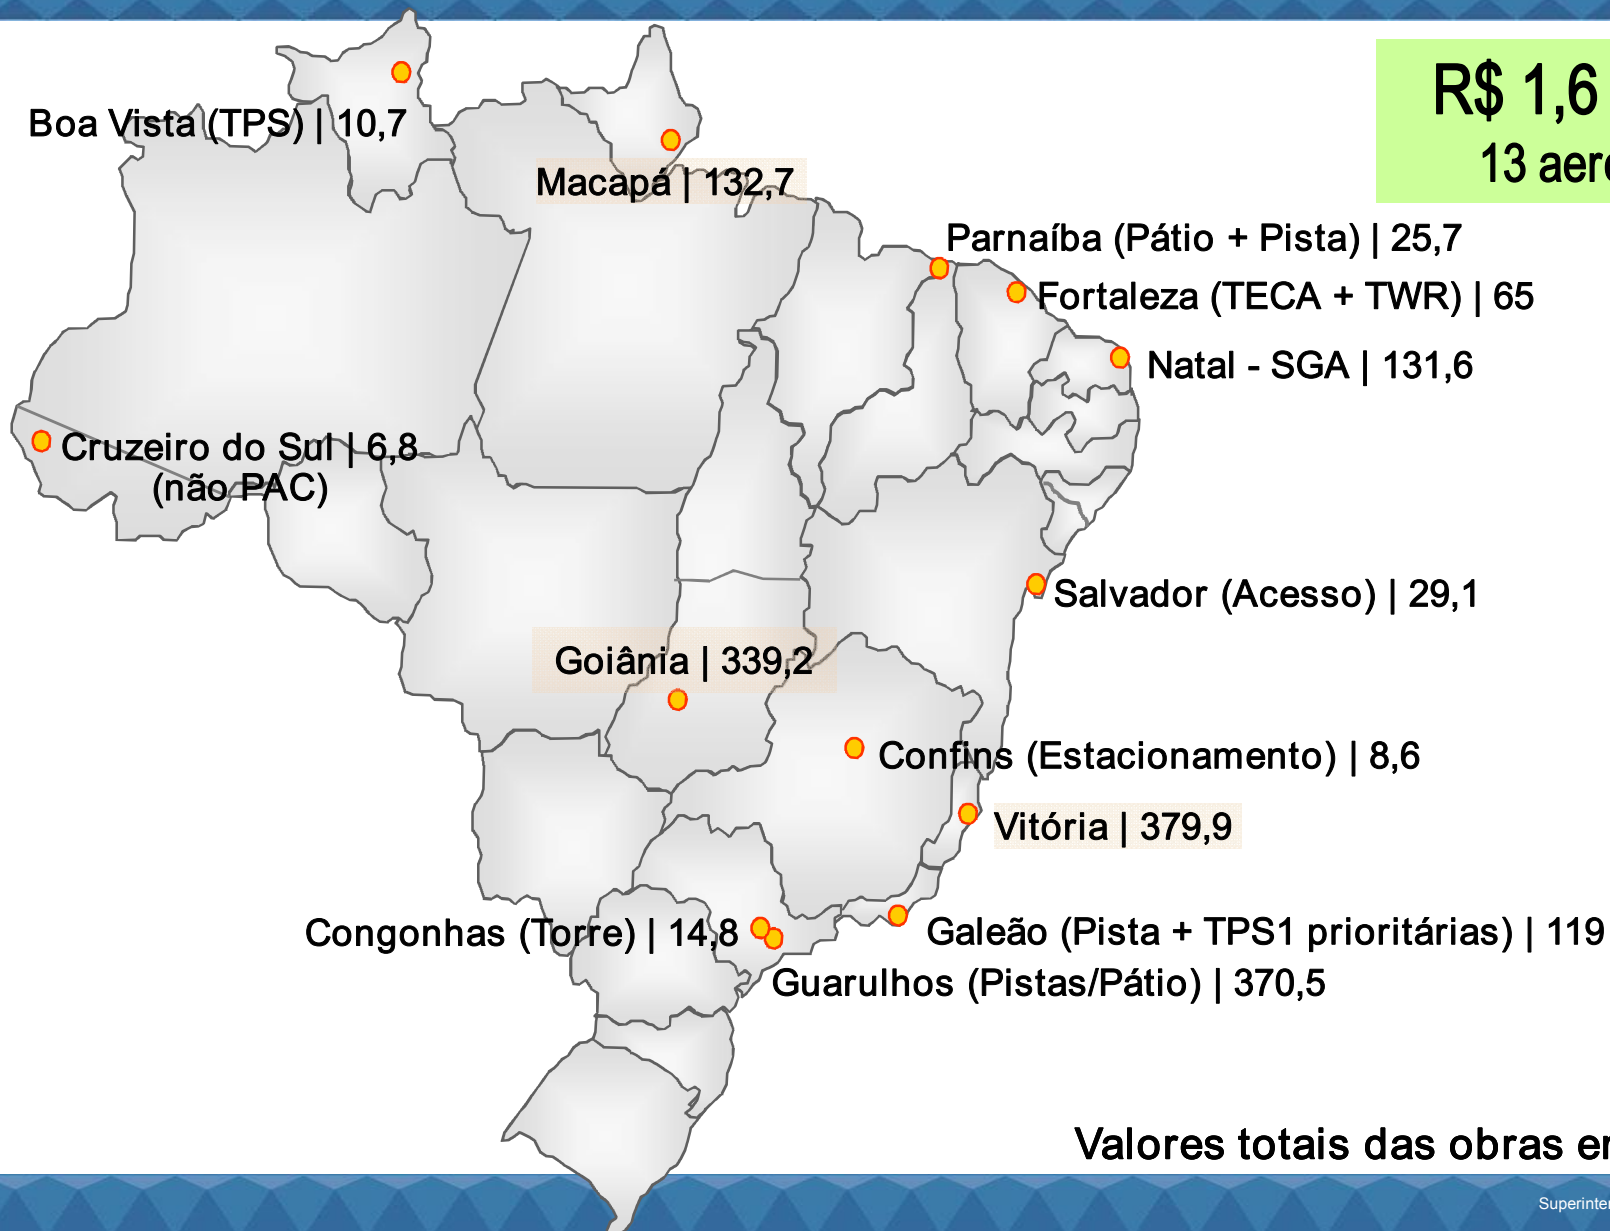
R$ 1,6

13 aer

Boa Vista (TPS) | 10,7

Macapá | 132,7

Parnaíba (Pátio + Pista) | 25,7

Fortaleza (TECA + TWR) | 65

Natal - SGA | 131,6

Cruzeiro do Sul | 6,8 (não PAC)

Salvador (Acesso) | 29,1

Goiânia | 339,2

Confins (Estacionamento) | 8,6

Vitória | 379,9

Congonhas (Torre) | 14,8

Galeão (Pista + TPS1 prioritárias) | 119

Guarulhos (Pistas/Pátio) | 370,5

Valores totais das obras er

Superinte